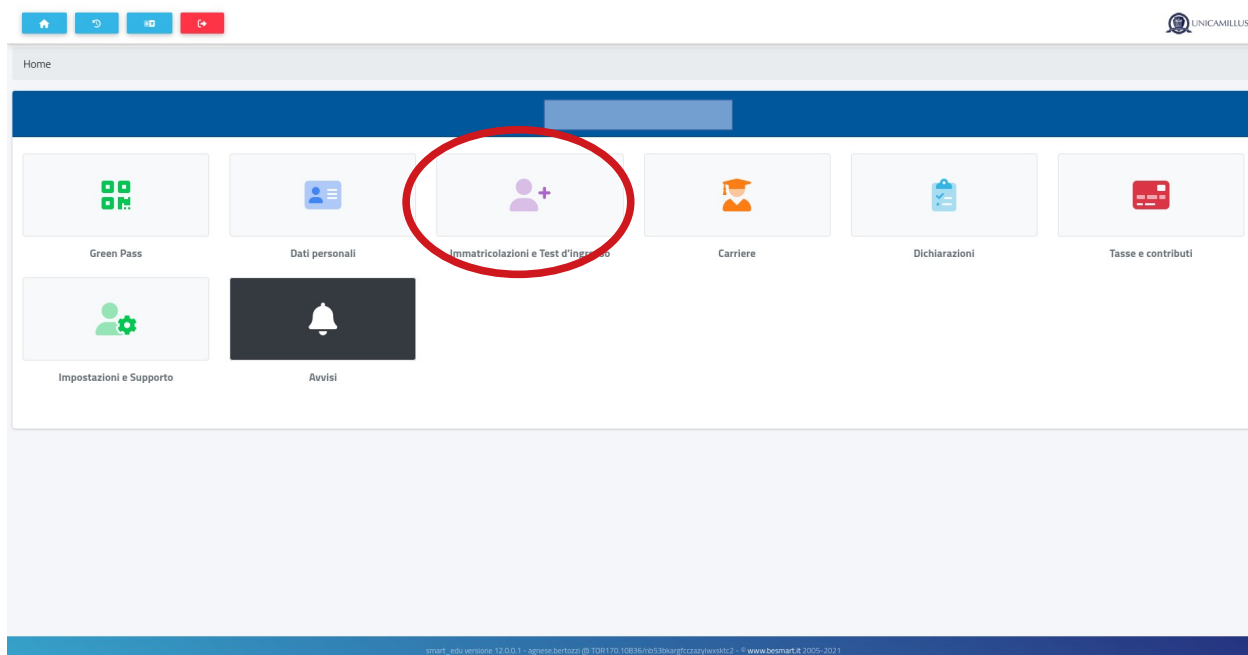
UNICAMILLUS

Home

Green Pass

Dati personali

Immatricolazioni e Test d'ingr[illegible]so

Carriere

Dichiarazioni

Tasse e contributi

Impostazioni e Supporto

Avvisi

smart_edu versione 12.0.0.1 - agnese.bertozzi @ TOR170.10836/nb53bkargfcczazylwxsktc2 - © www.besmart.it 2005-2021